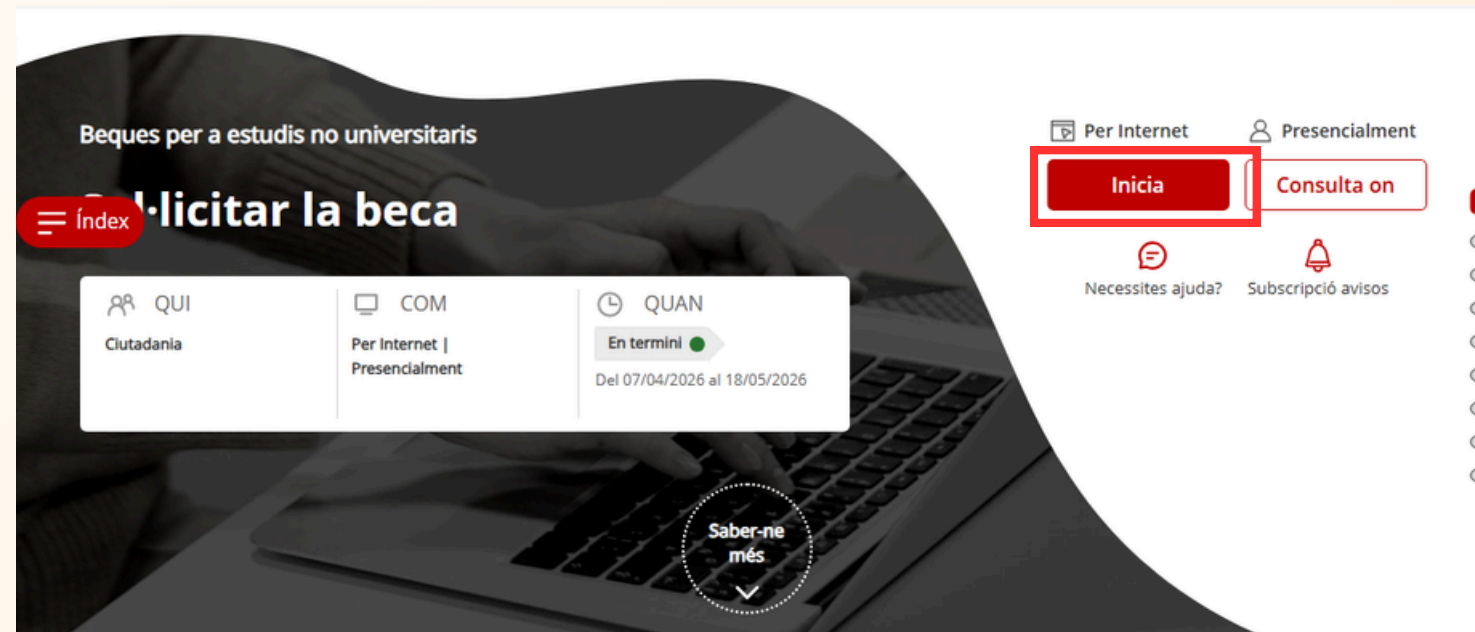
Beques per a estudis no universitaris

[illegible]l·licitar la beca

Índex

QUI
Ciutadania

COM
Per Internet | Presencialment

QUAN
En termini
Del 07/04/2026 al 18/05/2026

Saber-ne més

Per Internet
Presencialment

Inicia
Consulta on

Necessites ajuda?
Subscripció avisos